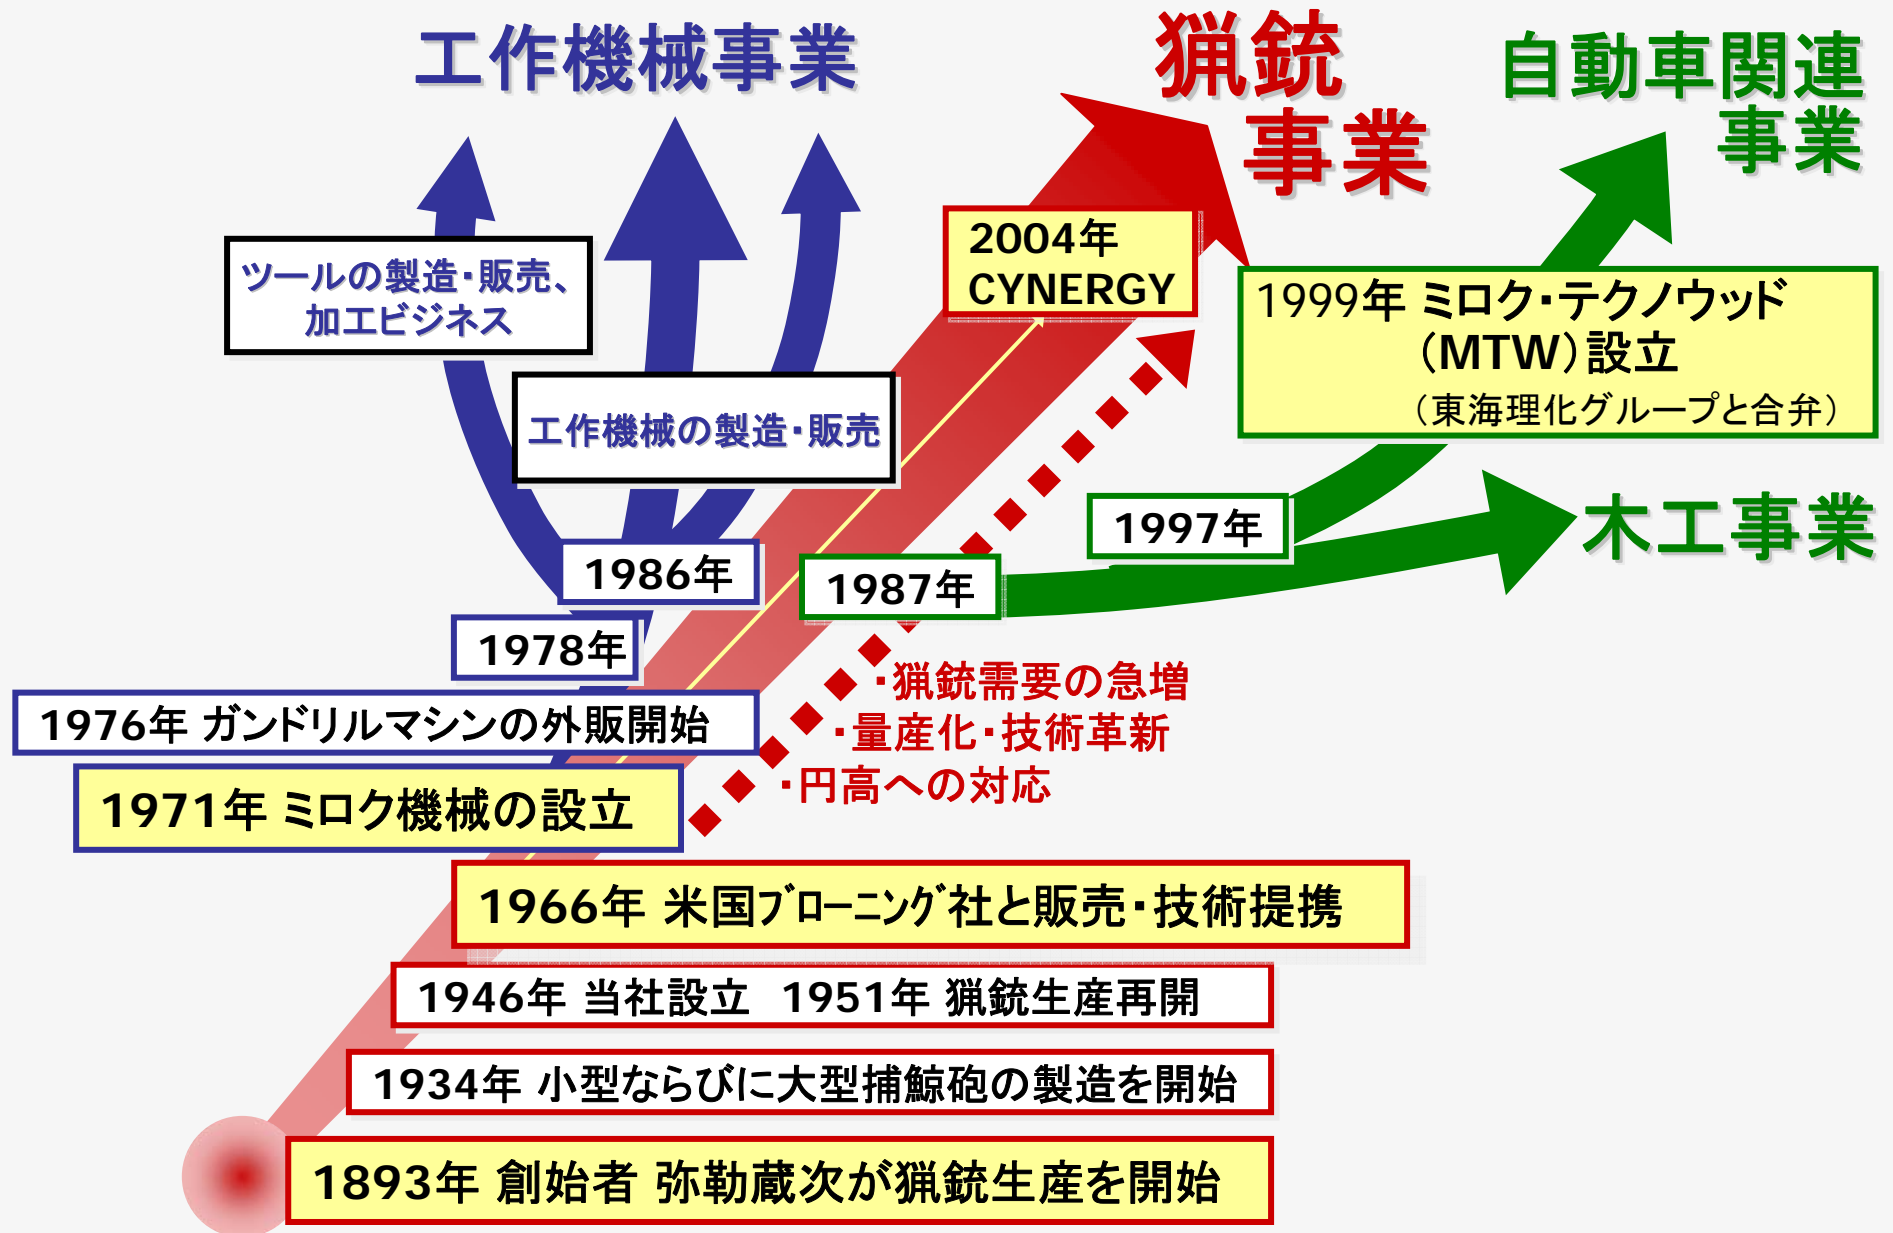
工作機械事業

猟銃事業

自動車関連事業

ツールの製造・販売、加工ビジネス

2004年 CYNERGY

1999年 ミロク・テクノウッド (MTW)設立
(東海理化グループと合弁)

工作機械の製造・販売

1997年

木工事業

1986年

1987年

1978年

・猟銃需要の急増
・量産化・技術革新
・円高への対応

1976年 ガンドリルマシンの外販開始

1971年 ミロク機械の設立

1966年 米国ブローニング社と販売・技術提携

1946年 当社設立 1951年 猟銃生産再開

1934年 小型ならびに大型捕鯨砲の製造を開始

1893年 創始者 弥勒蔵次が猟銃生産を開始